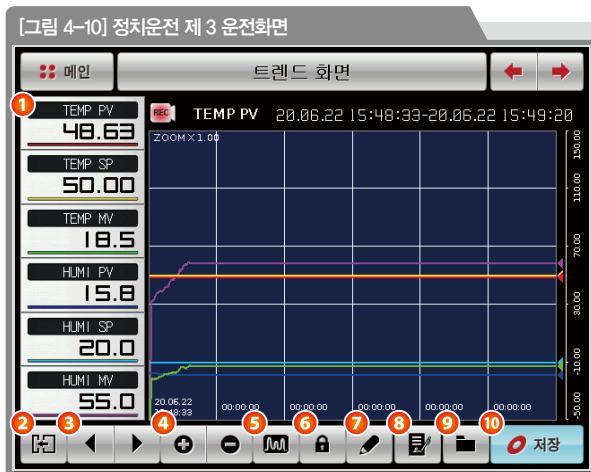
[그림 4-10] 정치운전 제 3 운전화면

메인

트렌드 화면

1

TEMP PV
48.63

TEMP SP
50.00

TEMP MV
18.5

HUMI PV
15.8

HUMI SP
20.0

HUMI MV
55.0

REC

TEMP PV 20.06.22 15:48:33-20.06.22 15:49:20

ZOOM X 1.00

150.00
110.00
70.00
30.00
-10.00
-50.00

20.06.22
15:48:33

00:00:00
00:00:00
00:00:00
00:00:00
00:00:00

2
3
4
5
6
7
8
9
10

저장